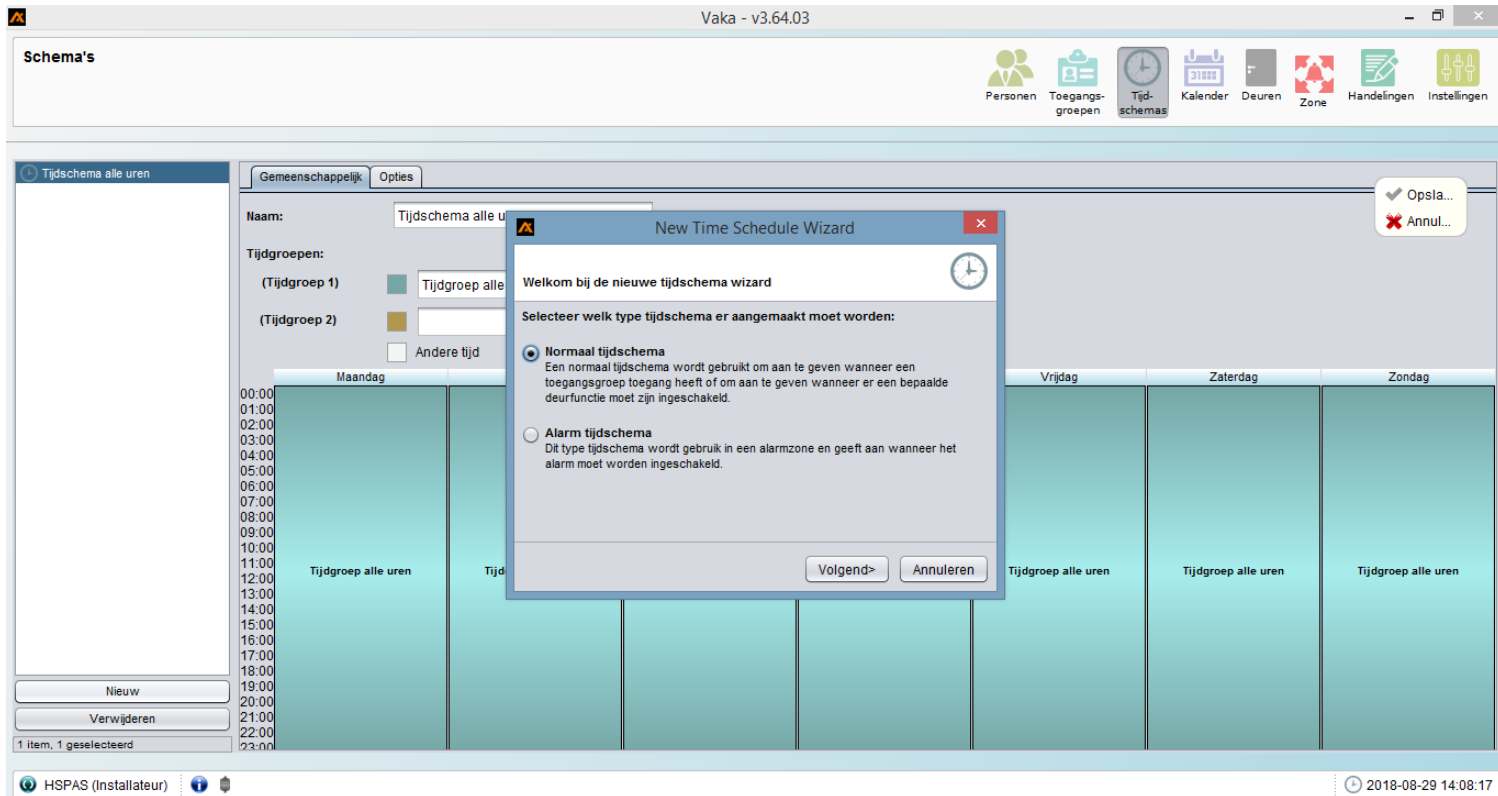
Vaka - v3.64.03

Schema's

Personen
Toegangsgroepen
Tijdschemas
Kalender
Deuren
Zone
Handelingen
Instellingen

Tijdschema alle uren

Gemeenschappelijk
Opties

Opsla...
Annul...

Naam:
Tijdschema alle u

Tijdgroepen:
(Tijdgroep 1)
Tijdgroep alle
(Tijdgroep 2)
Andere tijd

Maandag
Vrijdag
Zaterdag
Zondag

00:00
01:00
02:00
03:00
04:00
05:00
06:00
07:00
08:00
09:00
10:00
11:00
12:00
13:00
14:00
15:00
16:00
17:00
18:00
19:00
20:00
21:00
22:00
23:00

Tijdgroep alle uren
Tijd
Tijdgroep alle uren
Tijdgroep alle uren
Tijdgroep alle uren

New Time Schedule Wizard

Welkom bij de nieuwe tijdschema wizard

Selecteer welk type tijdschema er aangemaakt moet worden:

Normaal tijdschema
Een normaal tijdschema wordt gebruikt om aan te geven wanneer een toegangsgroep toegang heeft of om aan te geven wanneer er een bepaalde deurfunctie moet zijn ingeschakeld.

Alarm tijdschema
Dit type tijdschema wordt gebruik in een alarmzone en geeft aan wanneer het alarm moet worden ingeschakeld.

Volgend>
Annuleren

Nieuw
Verwijderen
1 item, 1 geselecteerd

HSPAS (Installateur)
2018-08-29 14:08:17